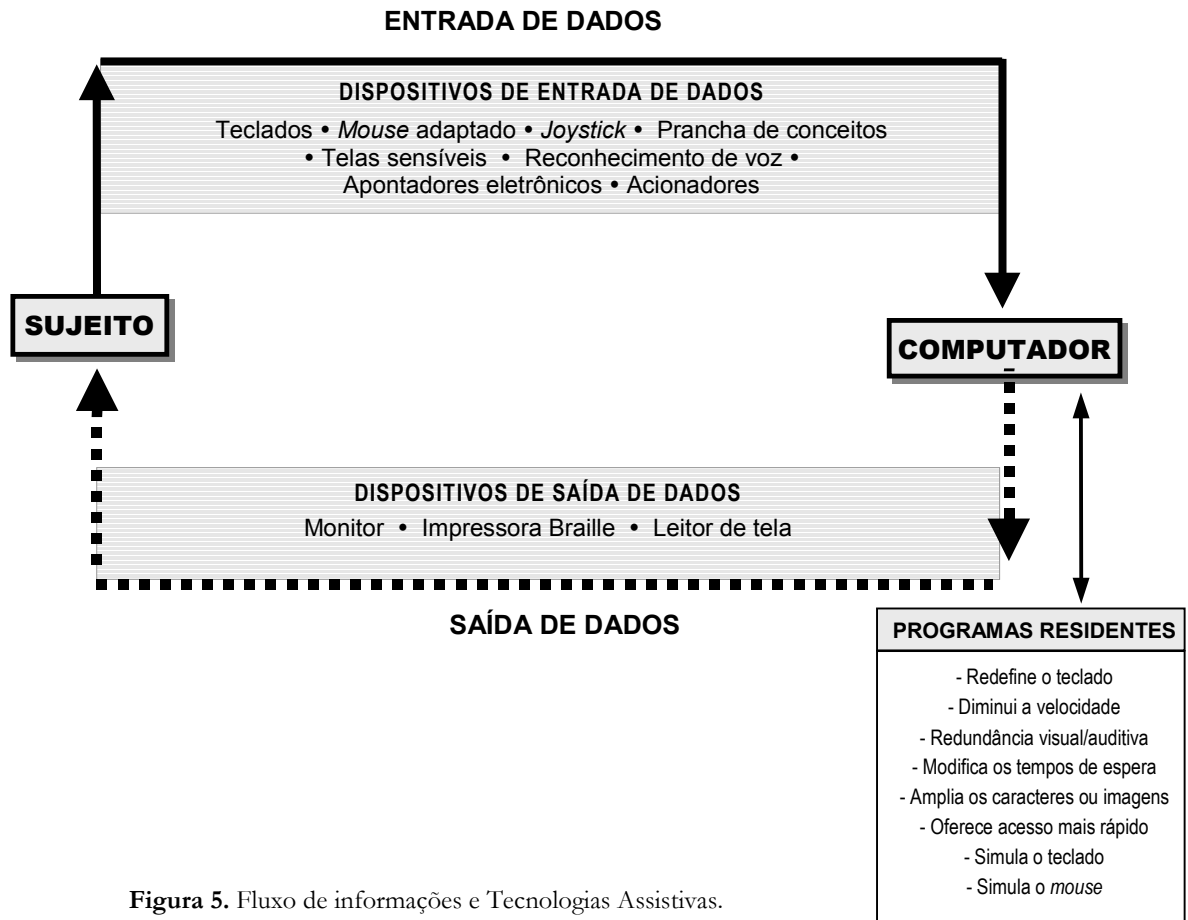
ENTRADA DE DADOS

DISPOSITIVOS DE ENTRADA DE DADOS

Teclados • *Mouse* adaptado • *Joystick* • Prancha de conceitos • Telas sensíveis • Reconhecimento de voz • Apontadores eletrônicos • Acionadores

SUJEITO

COMPUTADOR

DISPOSITIVOS DE SAÍDA DE DADOS

Monitor • Impressora Braille • Leitor de tela

SAÍDA DE DADOS

PROGRAMAS RESIDENTES

- Redefine o teclado
- Diminui a velocidade
- Redundância visual/auditiva
- Modifica os tempos de espera
- Amplia os caracteres ou imagens
- Oferece acesso mais rápido
- Simula o teclado
- Simula o *mouse*

**Figura 5.** Fluxo de informações e Tecnologias Assistivas.